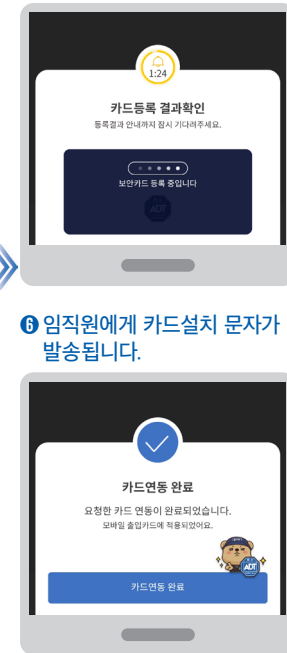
1:24

카드등록 결과확인

등록결과 안내까지 잠시 기다려주세요.

보안카드 등록 중입니다

ADT

❻ 임직원에게 카드설치 문자가 발송됩니다.

카드연동 완료

요청한 카드 연동이 완료되었습니다.
모바일 출입카드에 적용되었어요.

ADT

카드연동 완료